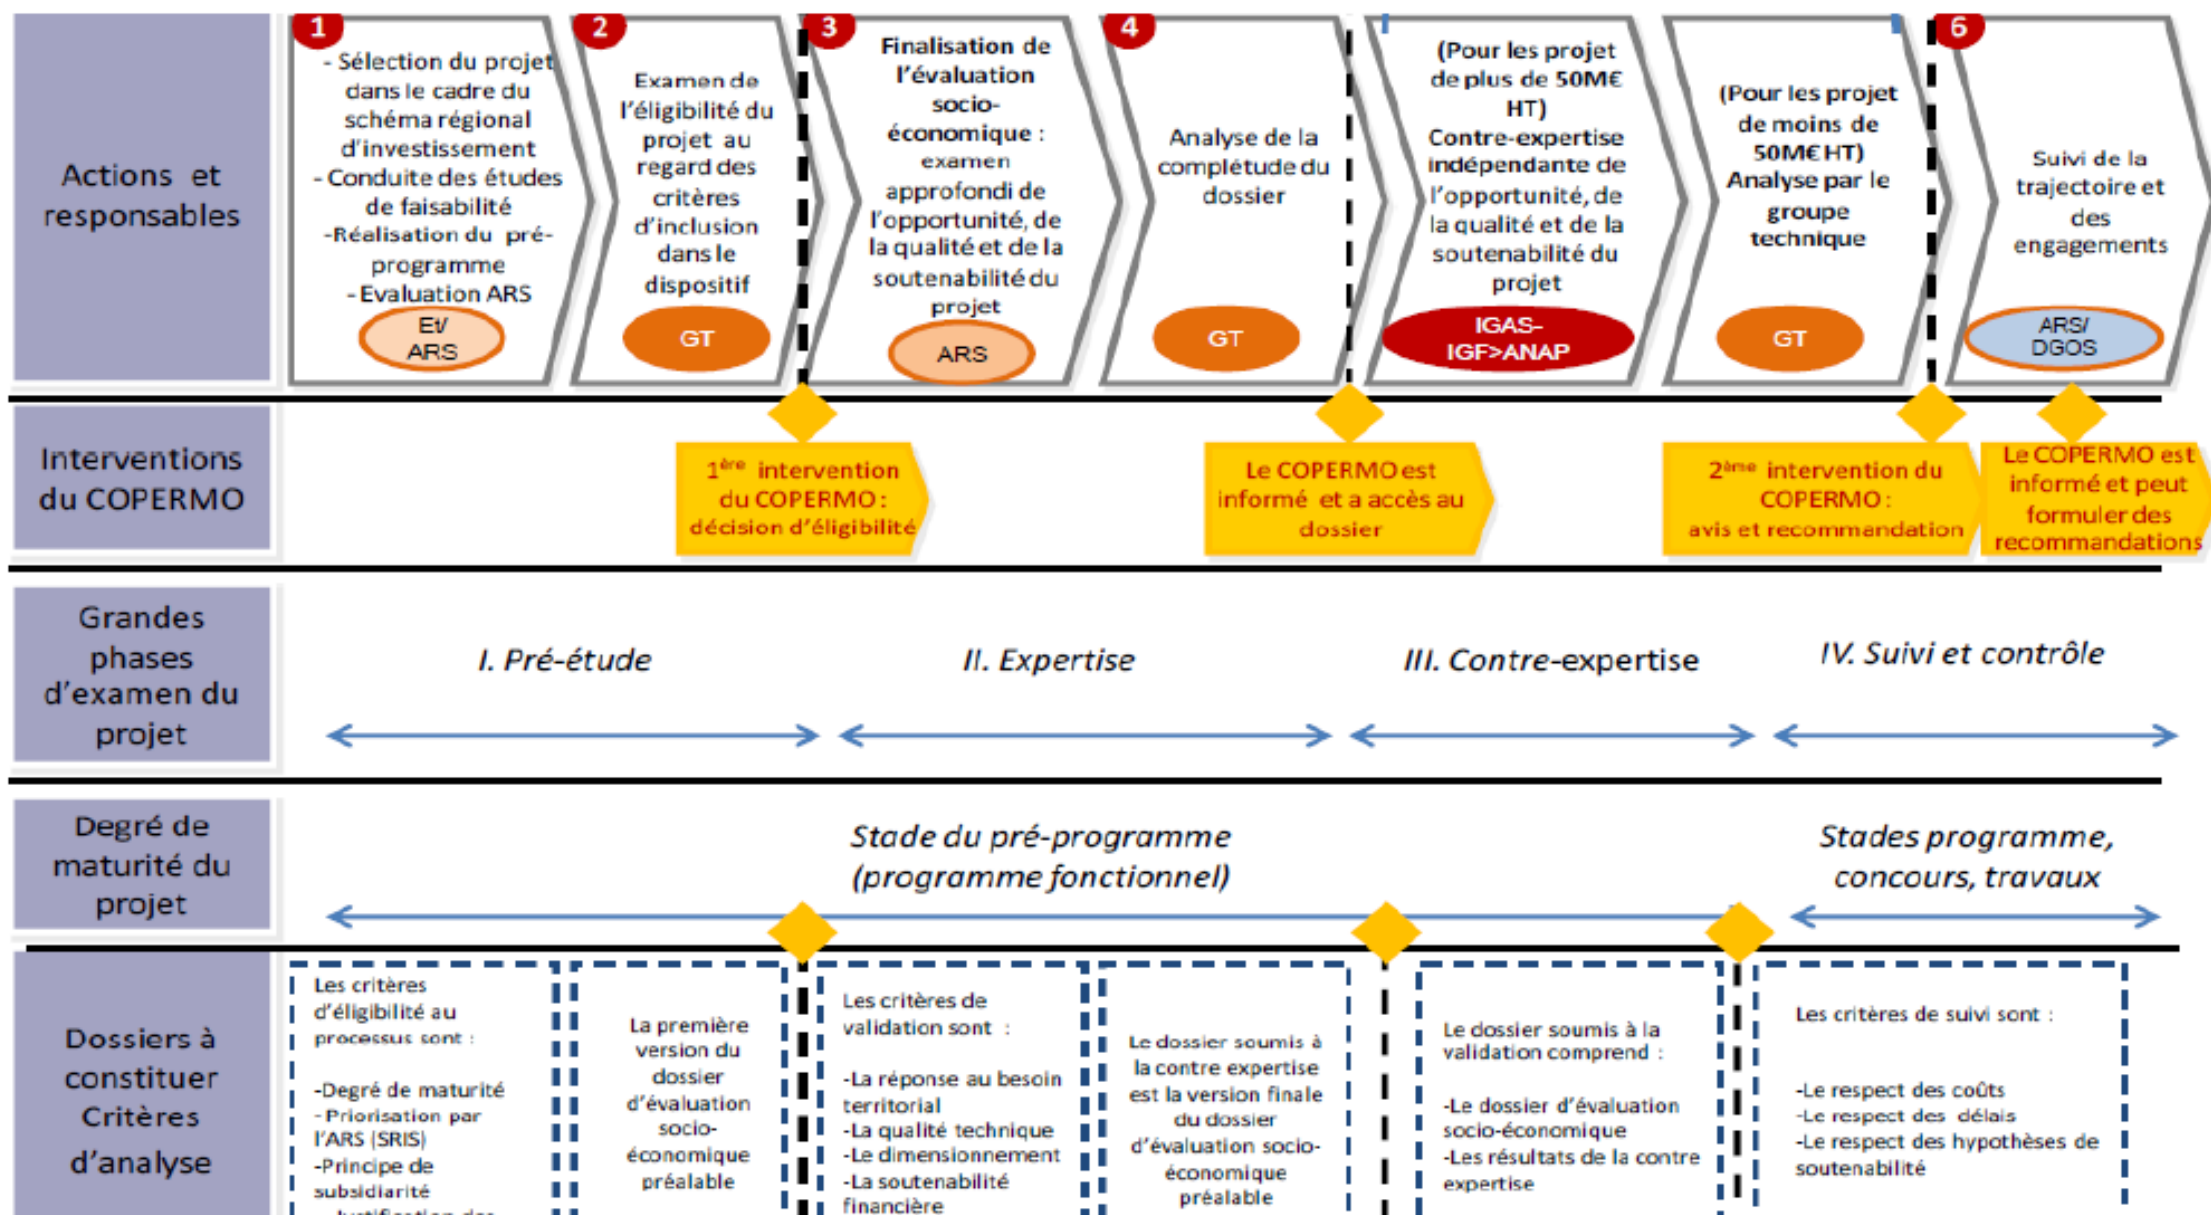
Actions et responsables

1
- Sélection du projet dans le cadre du schéma régional d'investissement
- Conduite des études de faisabilité
-Réalisation du pré-programme
- Evaluation ARS
Et/ ARS

2
Examen de l'éligibilité du projet au regard des critères d'inclusion dans le dispositif
GT

3
Finalisation de l'évaluation socio-économique : examen approfondi de l'opportunité, de la qualité et de la soutenabilité du projet
ARS

4
Analyse de la complétude du dossier
GT

(Pour les projet de plus de 50M€ HT)
Contre-expertise indépendante de l'opportunité, de la qualité et de la soutenabilité du projet
IGAS-IGF>ANAP

(Pour les projet de moins de 50M€ HT)
Analyse par le groupe technique
GT

6
Suivi de la trajectoire et des engagements
ARS/ DGOS

Interventions du COPERMO

1ère intervention du COPERMO : décision d'éligibilité

Le COPERMO est informé et a accès au dossier

2ème intervention du COPERMO : avis et recommandation

Le COPERMO est informé et peut formuler des recommandations

Grandes phases d'examen du projet

I. Pré-étude

II. Expertise

III. Contre-expertise

IV. Suivi et contrôle

Degré de maturité du projet

Stade du pré-programme (programme fonctionnel)

Stades programme, concours, travaux

Dossiers à constituer Critères d'analyse

Les critères d'éligibilité au processus sont :
-Degré de maturité
- Priorisation par l'ARS (SRIS)
-Principe de subsidiarité
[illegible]

La première version du dossier d'évaluation socio-économique préalable

Les critères de validation sont :
-La réponse au besoin territorial
-La qualité technique
-Le dimensionnement
-La soutenabilité financière

Le dossier soumis à la contre expertise est la version finale du dossier d'évaluation socio-économique préalable

Le dossier soumis à la validation comprend :
-Le dossier d'évaluation socio-économique
-Les résultats de la contre expertise

Les critères de suivi sont :
-Le respect des coûts
-Le respect des délais
-Le respect des hypothèses de soutenabilité